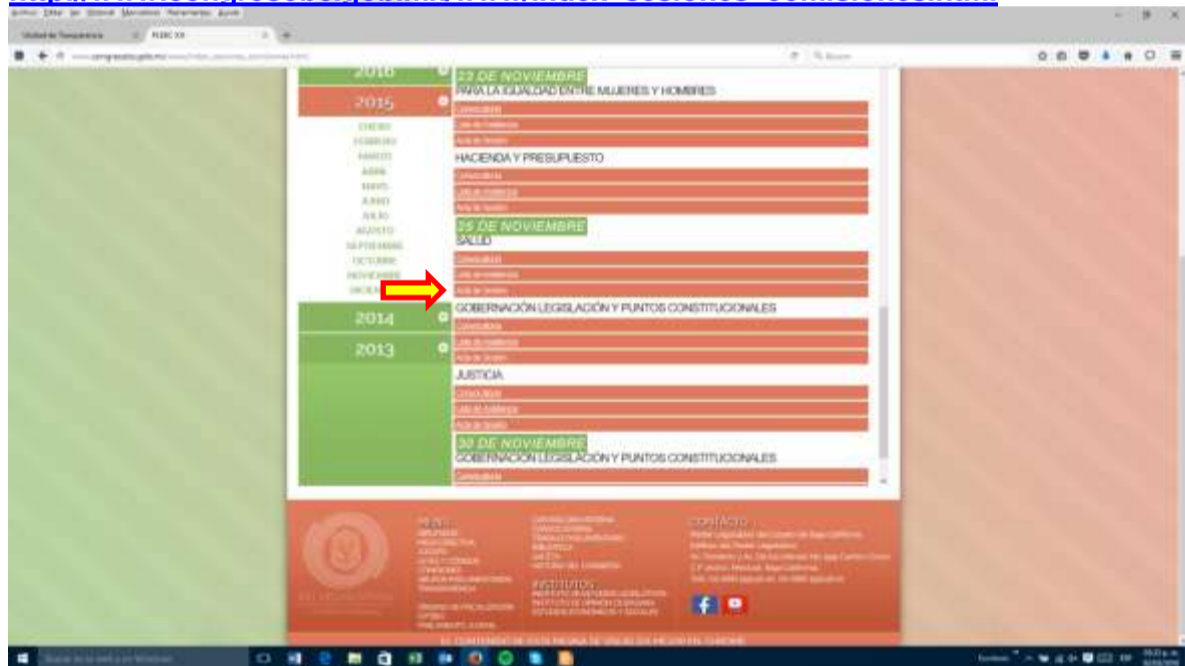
2016
2015
ENERO
FEBRERO
MARZO
ABRIL
MAYO
JUNIO
JULIO
AGOSTO
SEPTIEMBRE
OCTUBRE
NOVIEMBRE
DICIEMBRE
2014
2013

23 DE NOVIEMBRE
PARA LA IGUALDAD ENTRE MUJERES Y HOMBRES
Convocatoria
Lista de Asistencia
Acta de Sesión
HACIENDA Y PRESUPUESTO
Convocatoria
Lista de Asistencia
Acta de Sesión
25 DE NOVIEMBRE
SALUD
Convocatoria
Lista de Asistencia
Acta de Sesión
GOBERNACIÓN LEGISLACIÓN Y PUNTOS CONSTITUCIONALES
Convocatoria
Lista de Asistencia
Acta de Sesión
JUSTICIA
Convocatoria
Lista de Asistencia
Acta de Sesión
30 DE NOVIEMBRE
GOBERNACIÓN LEGISLACIÓN Y PUNTOS CONSTITUCIONALES
Convocatoria

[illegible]

INSTITUTOS
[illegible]

CONTACTO
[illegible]

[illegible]